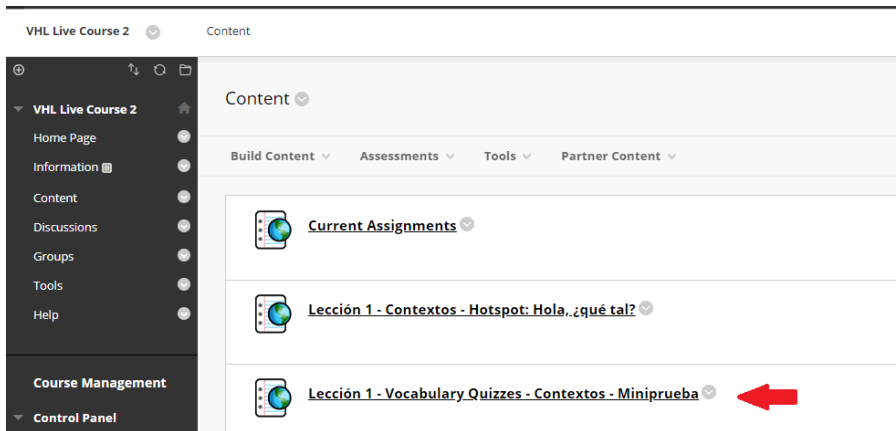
VHL Live Course 2

Content

VHL Live Course 2

Home Page

Information

Content

Discussions

Groups

Tools

Help

Course Management

Control Panel

Content

Build Content

Assessments

Tools

Partner Content

Current Assignments

Lección 1 - Contextos - Hotspot: Hola, ¿qué tal?

Lección 1 - Vocabulary Quizzes - Contextos - Miniprueba